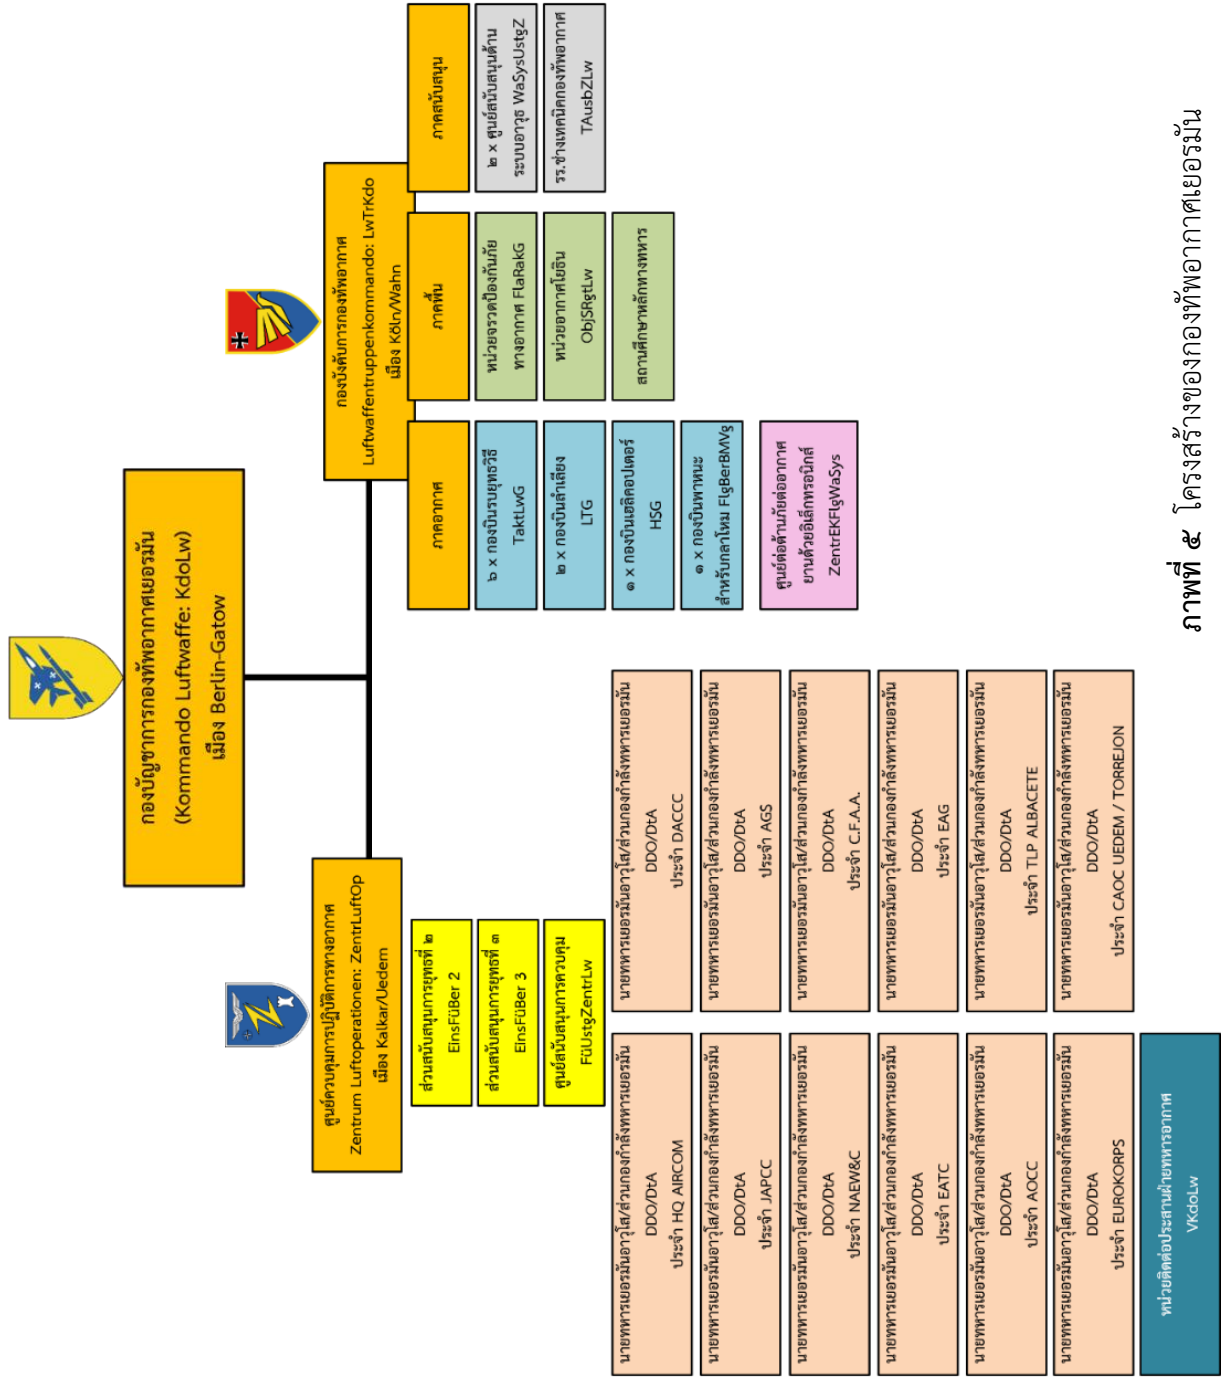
กองบัญชาการกองทัพอากาศเยอรมัน
(Kommando Luftwaffe: KdoLw)
เมือง Berlin-Gatow

ศูนย์ควบคุมการปฏิบัติการทางอากาศ
Zentrum Luftoperationen: ZentrLuftOp
เมือง Kalkar/Uedem

ส่วนสนับสนุนการยุทธที่ ๒
EinsFüBer 2

ส่วนสนับสนุนการยุทธที่ ๓
EinsFüBer 3

ศูนย์สนับสนุนการควบคุม
FüUstgZentrLw

นายทหารเยอรมันอาวุโส/ส่วนกองกำลังทหารเยอรมัน
DDO/DtA
ประจำ HQ AIRCOM

นายทหารเยอรมันอาวุโส/ส่วนกองกำลังทหารเยอรมัน
DDO/DtA
ประจำ JAPCC

นายทหารเยอรมันอาวุโส/ส่วนกองกำลังทหารเยอรมัน
DDO/DtA
ประจำ NAEW&C

นายทหารเยอรมันอาวุโส/ส่วนกองกำลังทหารเยอรมัน
DDO/DtA
ประจำ EATC

นายทหารเยอรมันอาวุโส/ส่วนกองกำลังทหารเยอรมัน
DDO/DtA
ประจำ AOCC

นายทหารเยอรมันอาวุโส/ส่วนกองกำลังทหารเยอรมัน
DDO/DtA
ประจำ EUROKORPS

หน่วยติดต่อประสานฝ่ายทหารอากาศ
VKdoLw

นายทหารเยอรมันอาวุโส/ส่วนกองกำลังทหารเยอรมัน
DDO/DtA
ประจำ DACCC

นายทหารเยอรมันอาวุโส/ส่วนกองกำลังทหารเยอรมัน
DDO/DtA
ประจำ AGS

นายทหารเยอรมันอาวุโส/ส่วนกองกำลังทหารเยอรมัน
DDO/DtA
ประจำ C.F.A.A.

นายทหารเยอรมันอาวุโส/ส่วนกองกำลังทหารเยอรมัน
DDO/DtA
ประจำ EAG

นายทหารเยอรมันอาวุโส/ส่วนกองกำลังทหารเยอรมัน
DDO/DtA
ประจำ TLP ALBACETE

นายทหารเยอรมันอาวุโส/ส่วนกองกำลังทหารเยอรมัน
DDO/DtA
ประจำ CAOC UEDEM / TORREJON

กองบังคับการกองทัพอากาศ
Luftwaffentruppenkommando: LwTrKdo
เมือง Köln/Wahn

ภาคอากาศ

๖ x กองบินรบยุทธวิธี
TaktLwG

๒ x กองบินลำเลียง
LTG

๑ x กองบินเฮลิคอปเตอร์
HSG

๑ x กองบินพาหนะ
สำหรับกลาโหม FlgBerBMVg

ศูนย์ต่อต้านภัยต่ออากาศ
ยานด้วยอิเล็กทรอนิกส์
ZentrEKFlgWaSys

ภาคพื้น

หน่วยจรวดป้องกันภัย
ทางอากาศ FlaRakG

หน่วยอากาศโยธิน
ObjSRgtLw

สถานศึกษาหลักทางทหาร

ภาคสนับสนุน

๒ x ศูนย์สนับสนุนด้าน
ระบบอาวุธ WaSysUstgZ

รร.ช่างเทคนิคกองทัพอากาศ
TAusbZLw

ภาพที่ ๕ โครงสร้างของกองทัพอากาศเยอรมัน